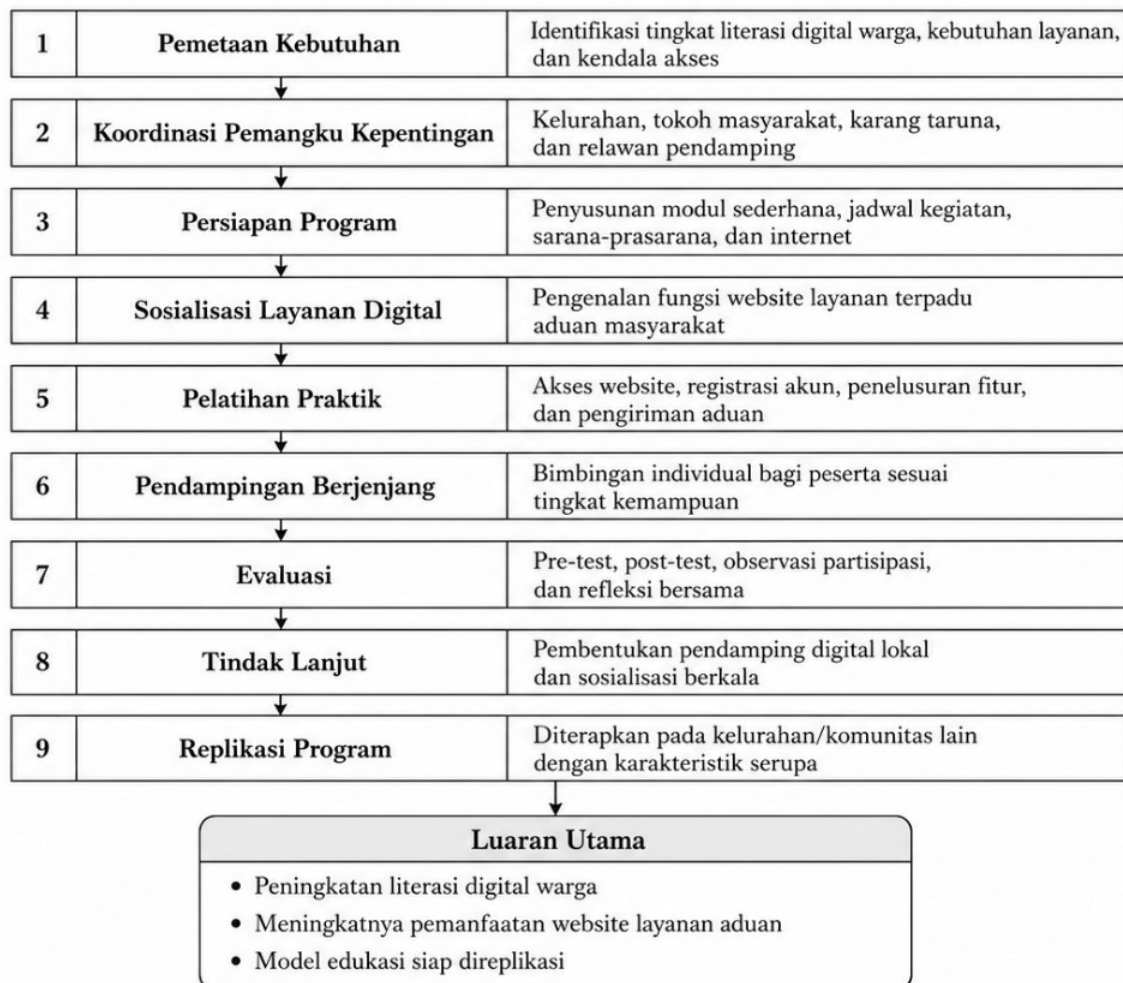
| | | |
|---|---|---|
| 1 | Pemetaan Kebutuhan | Identifikasi tingkat literasi digital warga, kebutuhan layanan, dan kendala akses |
| 2 | Koordinasi Pemangku Kepentingan | Kelurahan, tokoh masyarakat, karang taruna, dan relawan pendamping |
| 3 | Persiapan Program | Penyusunan modul sederhana, jadwal kegiatan, sarana-prasarana, dan internet |
| 4 | Sosialisasi Layanan Digital | Pengenalan fungsi website layanan terpadu aduan masyarakat |
| 5 | Pelatihan Praktik | Akses website, registrasi akun, penelusuran fitur, dan pengiriman aduan |
| 6 | Pendampingan Berjenjang | Bimbingan individual bagi peserta sesuai tingkat kemampuan |
| 7 | Evaluasi | Pre-test, post-test, observasi partisipasi, dan refleksi bersama |
| 8 | Tindak Lanjut | Pembentukan pendamping digital lokal dan sosialisasi berkala |
| 9 | Replikasi Program | Diterapkan pada kelurahan/komunitas lain dengan karakteristik serupa |

Luaran Utama
• Peningkatan literasi digital warga
• Meningkatnya pemanfaatan website layanan aduan
• Model edukasi siap direplikasi